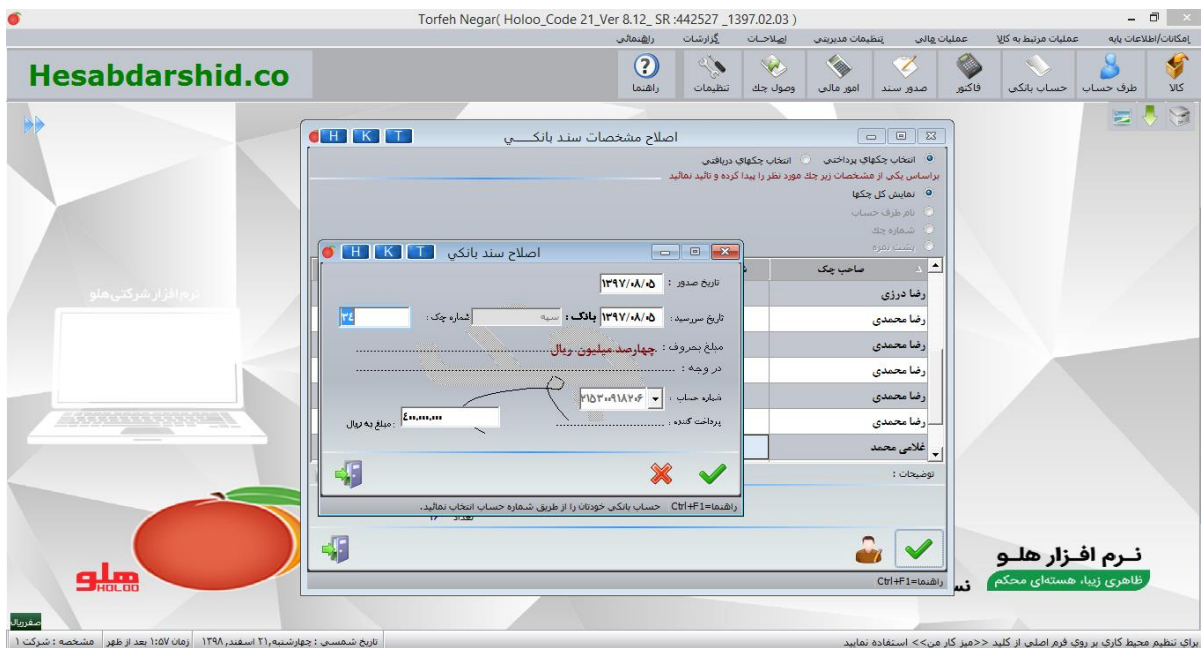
Torfeh Negar( Holoo_Code 21_Ver 8.12_ SR :442527 _1397.02.03 )

امکانات/اطلاعات پایه　عملیات مرتبط به کالا　عملیات مالی　تنظیمات مدیریتی　اصلاحات　گزارشات　راهنمائی

Hesabdarshid.co

کالا　طرف حساب　حساب بانکی　فاکتور　صدور سند　امور مالی　وصول چك　تنظیمات　راهنما

اصلاح مشخصات سند بانکـــــي　H K T

انتخاب چکهای پرداختی　انتخاب چکهای دریافتی

براساس یکی از مشخصات زیر چك مورد نظر را پیدا کرده و تائید نمائید

نمایش کل چکها
نام طرف حساب
شماره چك
پشت نمره

صاحب چك
رضا درزی
رضا محمدی
رضا محمدی
رضا محمدی
رضا محمدی
رضا محمدی
غلامی محمد

توضیحات :

اصلاح سند بانکي　H K T

تاریخ صدور : ۱۳۹۷/۰۸/۰۵

تاریخ سررسید : ۱۳۹۷/۰۸/۰۵　بانك : سپه　شماره چك : ۳۴

مبلغ بحروف : چهارصد میلیون ریال

در وجه :

شماره حساب : ۲۱۵۳۰۰۹۱۸۲۶

پرداخت کننده :

مبلغ به ریال : ۴۰۰,۰۰۰,۰۰۰

راهنما=Ctrl+F1　حساب بانکی خودتان را از طریق شماره حساب انتخاب نمائید.

راهنما=Ctrl+F1

نرم افزار شرکتی هلو

هلو HOLOO

نـرم افـزار هلـو
ظاهری زیبا، هسته‌ای محکم

صفر ریال

مشخصه : شرکت ۱　زمان ۱:۵۷ بعد از ظهر　تاریخ شمسی : چهارشنبه ۲۱ اسفند ۱۳۹۸

برای تنظیم محیط کاری بر روی فرم اصلی از کلید <<میز کار من>> استفاده نمایید